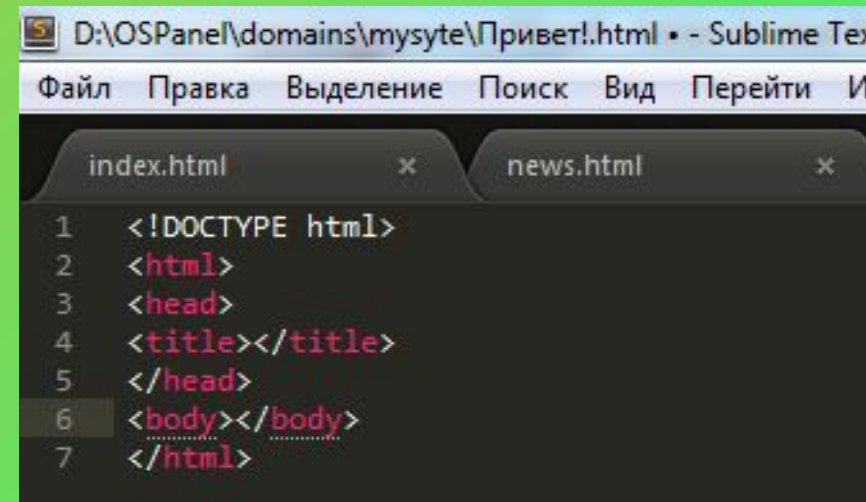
D:\OSPanel\domains\mysyte\Привет!.html • - Sublime Tex

Файл Правка Выделение Поиск Вид Перейти И

index.html ×
news.html ×

1 <!DOCTYPE html>
2 <html>
3 <head>
4 <title></title>
5 </head>
6 <body></body>
7 </html>